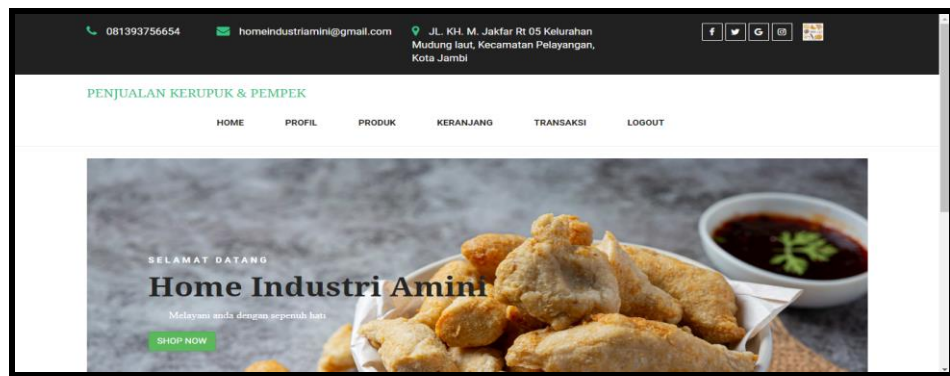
081393756654 homeindustriamini@gmail.com JL. KH. M. Jakfar Rt 05 Kelurahan Mudung laut, Kecamatan Pelayangan, Kota Jambi

PENJUALAN KERUPUK & PEMPEK

HOME PROFIL PRODUK KERANJANG TRANSAKSI LOGOUT

SELAMAT DATANG

Home Industri Amini

Melayani anda dengan sepenuh hati

SHOP NOW